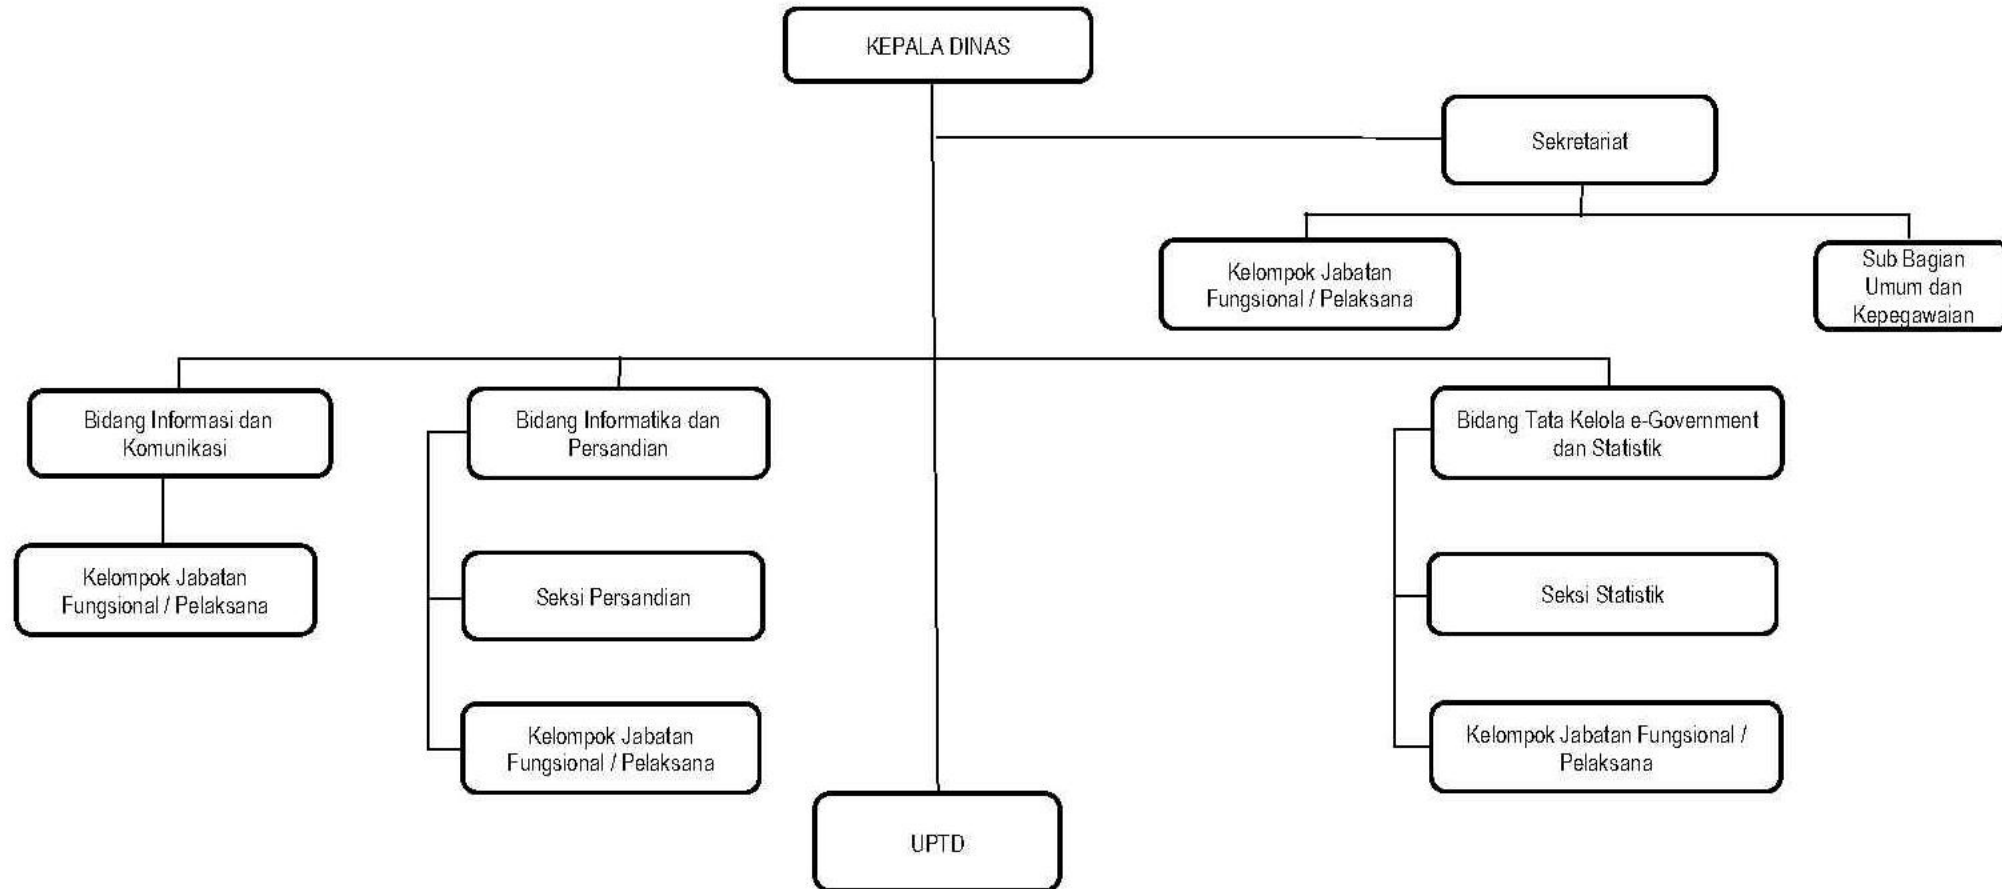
KEPALA DINAS

Sekretariat

Kelompok Jabatan Fungsional / Pelaksana

Sub Bagian Umum dan Kepegawaian

Bidang Informasi dan Komunikasi

Kelompok Jabatan Fungsional / Pelaksana

Bidang Informatika dan Persandian

Seksi Persandian

Kelompok Jabatan Fungsional / Pelaksana

Bidang Tata Kelola e-Government dan Statistik

Seksi Statistik

Kelompok Jabatan Fungsional / Pelaksana

UPTD